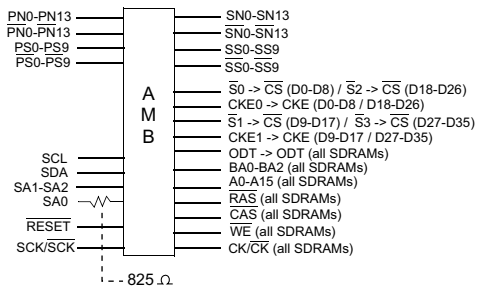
PN0-PN13
$\overline{PN0-PN13}$
PS0-PS9
$\overline{PS0-PS9}$

SN0-SN13
$\overline{SN0-SN13}$
SS0-SS9
$\overline{SS0-SS9}$

A
M
B

$\overline{S0}$ -> $\overline{CS}$ (D0-D8) / $\overline{S2}$ -> $\overline{CS}$ (D18-D26)
CKE0 -> CKE (D0-D8 / D18-D26)
$\overline{S1}$ -> $\overline{CS}$ (D9-D17) / $\overline{S3}$ -> $\overline{CS}$ (D27-D35)
CKE1 -> CKE (D9-D17 / D27-D35)
ODT -> ODT (all SDRAMs)
BA0-BA2 (all SDRAMs)
A0-A15 (all SDRAMs)
$\overline{RAS}$ (all SDRAMs)
$\overline{CAS}$ (all SDRAMs)
$\overline{WE}$ (all SDRAMs)
CK/$\overline{CK}$ (all SDRAMs)

SCL
SDA
SA1-SA2
SA0
$\overline{RESET}$
SCK/$\overline{SCK}$

- 825 Ω